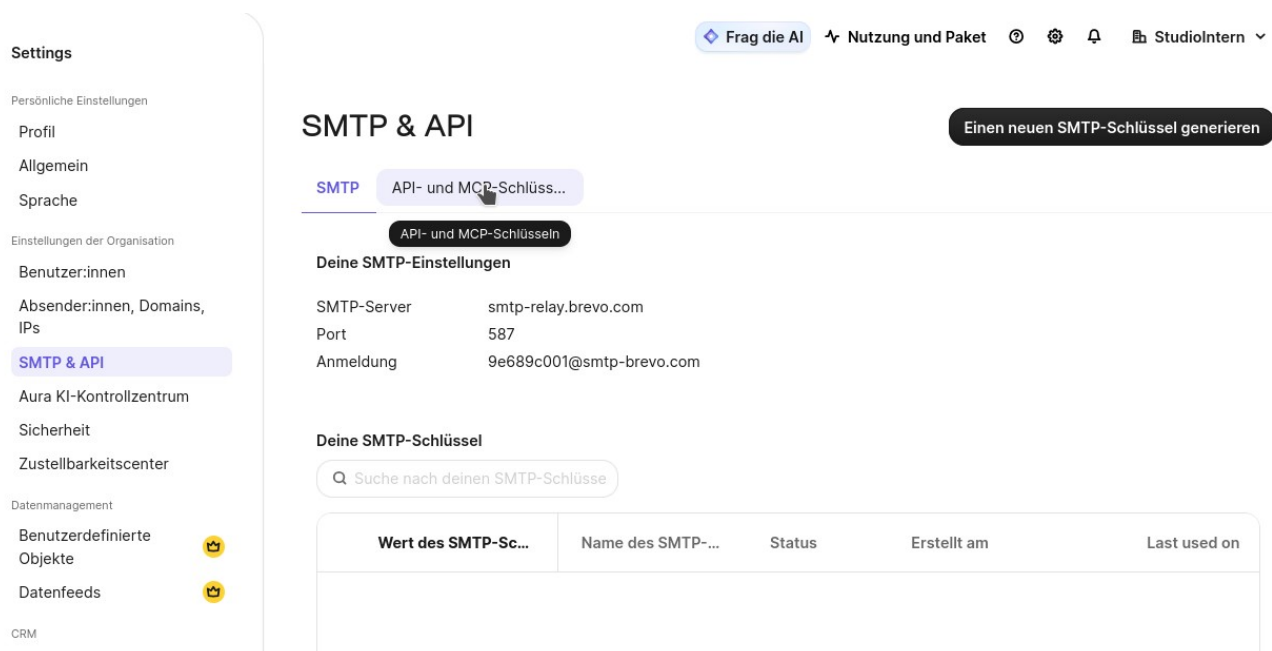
Settings

Persönliche Einstellungen

Profil

Allgemein

Sprache

Einstellungen der Organisation

Benutzer:innen

Absender:innen, Domains, IPs

SMTP & API

Aura KI-Kontrollzentrum

Sicherheit

Zustellbarkeitscenter

Datenmanagement

Benutzerdefinierte Objekte

Datenfeeds

CRM

Frag die AI   Nutzung und Paket   StudioIntern

SMTP & API

Einen neuen SMTP-Schlüssel generieren

SMTP   API- und MCP-Schlüss...

API- und MCP-Schlüsseln

Deine SMTP-Einstellungen

| SMTP-Server | smtp-relay.brevo.com |
|---|---|
| Port | 587 |
| Anmeldung | 9e689c001@smtp-brevo.com |

Deine SMTP-Schlüssel

Suche nach deinen SMTP-Schlüsse

| Wert des SMTP-Sc... | Name des SMTP-... | Status | Erstellt am | Last used on |
|---|---|---|---|---|